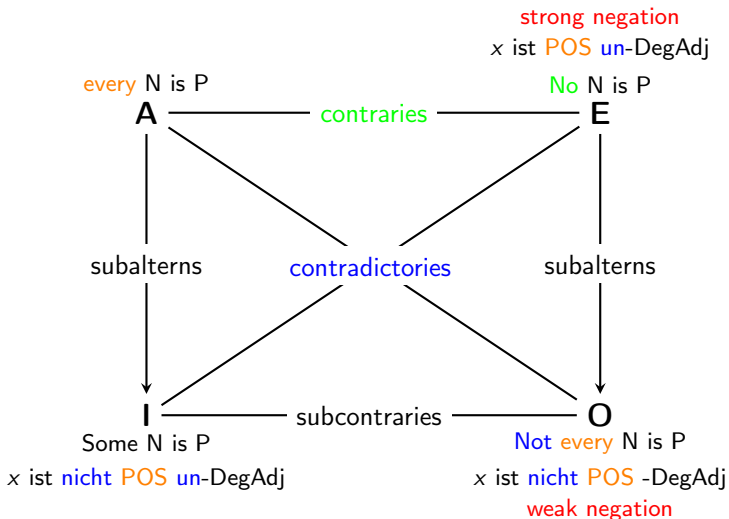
strong negation
$x$ ist POS un-DegAdj

every N is P
A

No N is P
E

contraries

subalterns

contradictories

subalterns

I
Some N is P
$x$ ist nicht POS un-DegAdj

subcontraries

O
Not every N is P
$x$ ist nicht POS -DegAdj
weak negation